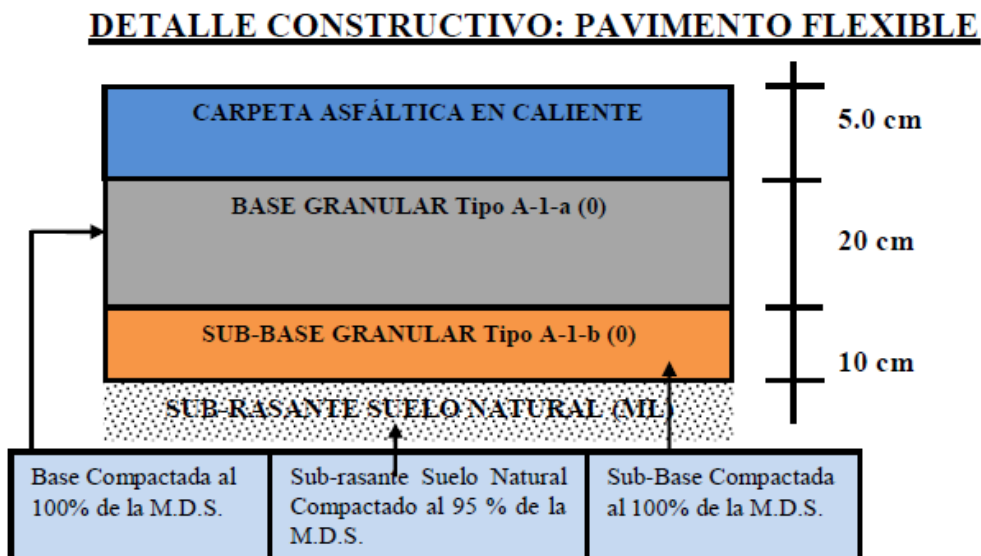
DETALLE CONSTRUCTIVO: PAVIMENTO FLEXIBLE

CARPETA ASFÁLTICA EN CALIENTE

5.0 cm

BASE GRANULAR Tipo A-1-a (0)

20 cm

SUB-BASE GRANULAR Tipo A-1-b (0)

10 cm

SUB-RASANTE SUELO NATURAL (ML)

| Base Compactada al 100% de la M.D.S. | Sub-rasante Suelo Natural Compactado al 95 % de la M.D.S. | Sub-Base Compactada al 100% de la M.D.S. |
|---|---|---|